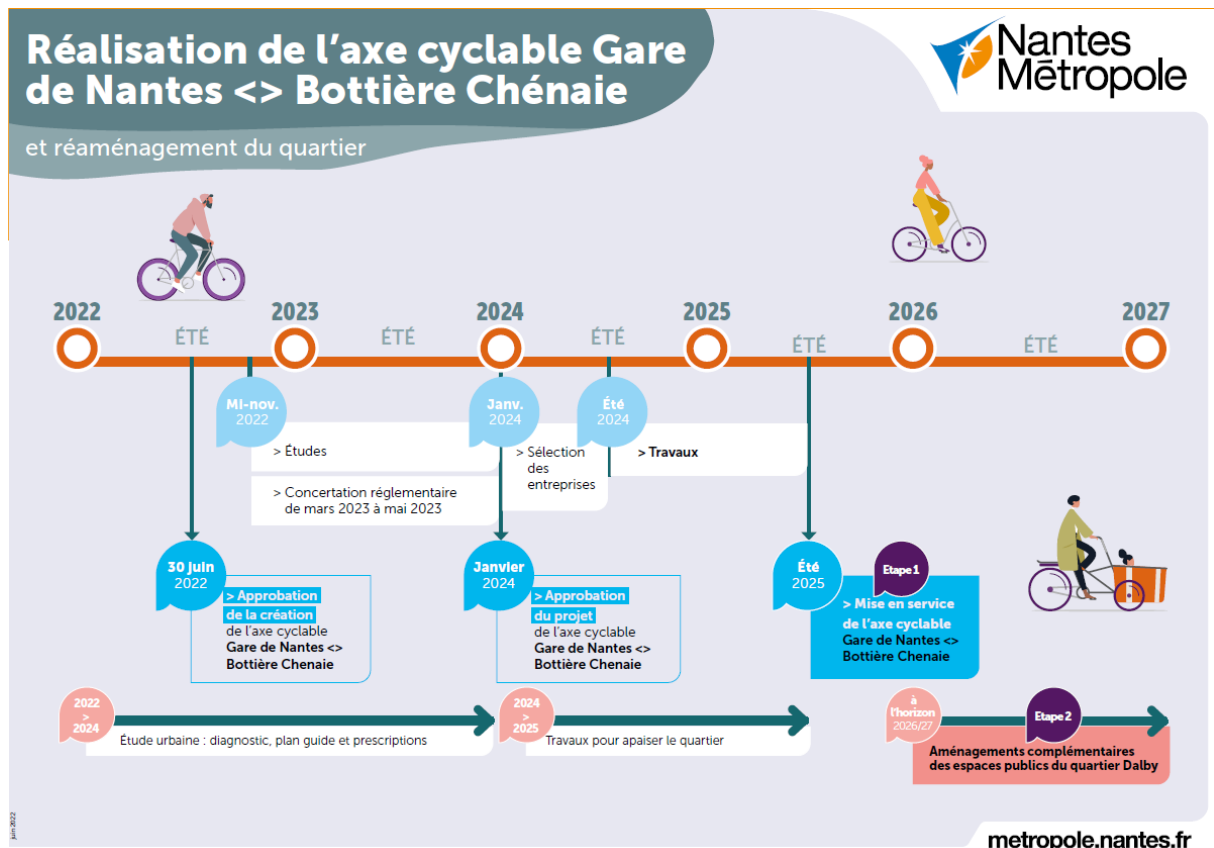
Réalisation de l'axe cyclable Gare de Nantes <> Bottière Chénaie

et réaménagement du quartier

Nantes Métropole

2022 ÉTÉ 2023 ÉTÉ 2024 ÉTÉ 2025 ÉTÉ 2026 ÉTÉ 2027

Mi-nov. 2022

> Études

> Concertation réglementaire de mars 2023 à mai 2023

Janv. 2024

> Sélection des entreprises

Été 2024

> Travaux

30 juin 2022

> Approbation de la création de l'axe cyclable Gare de Nantes <> Bottière Chenaie

Janvier 2024

> Approbation du projet de l'axe cyclable Gare de Nantes <> Bottière Chenaie

Été 2025

Etape 1

> Mise en service de l'axe cyclable Gare de Nantes <> Bottière Chenaie

2022 > 2024

Étude urbaine : diagnostic, plan guide et prescriptions

2024 > 2025

Travaux pour apaiser le quartier

à l'horizon 2026/27

Etape 2

Aménagements complémentaires des espaces publics du quartier Dalby

juin 2022

metropole.nantes.fr